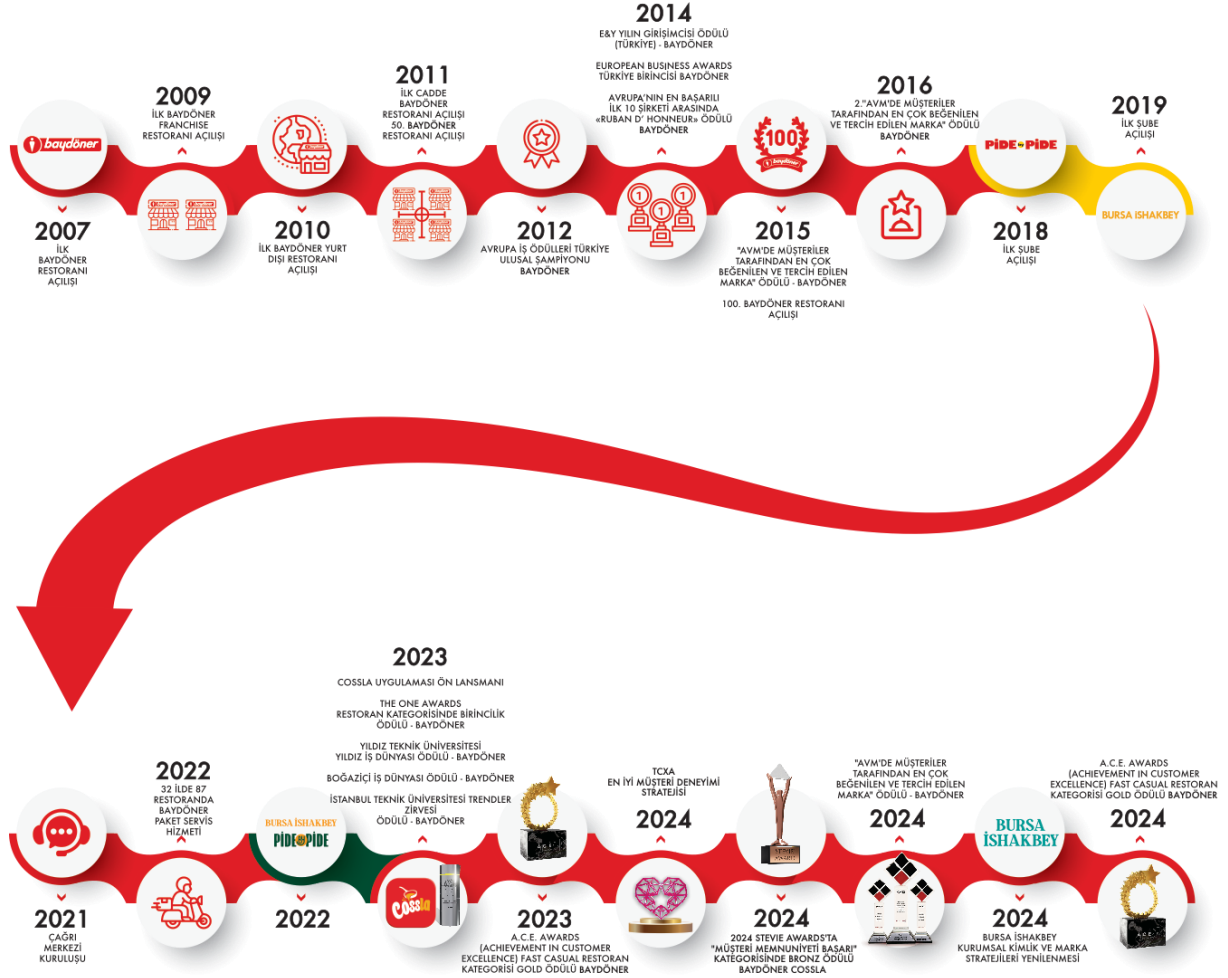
baydöner

2007
İLK BAYDÖNER RESTORANI AÇILIŞI

2009
İLK BAYDÖNER FRANCHISE RESTORANI AÇILIŞI

2010
İLK BAYDÖNER YURT DIŞI RESTORANI AÇILIŞI

2011
İLK CADDE BAYDÖNER RESTORANI AÇILIŞI
50. BAYDÖNER RESTORANI AÇILIŞI

2012
AVRUPA İŞ ÖDÜLLERİ TÜRKİYE ULUSAL ŞAMPİYONU BAYDÖNER

2014
E&Y YILIN GİRİŞİMCİSİ ÖDÜLÜ (TÜRKİYE) - BAYDÖNER

EUROPEAN BUSINESS AWARDS TÜRKİYE BİRİNCİSİ BAYDÖNER

AVRUPA'NIN EN BAŞARILI İLK 10 ŞİRKETİ ARASINDA «RUBAN D' HONNEUR» ÖDÜLÜ BAYDÖNER

100

2015
"AVM'DE MÜŞTERİLER TARAFINDAN EN ÇOK BEĞENİLEN VE TERCİH EDİLEN MARKA" ÖDÜLÜ - BAYDÖNER

100. BAYDÖNER RESTORANI AÇILIŞI

2016
2."AVM'DE MÜŞTERİLER TARAFINDAN EN ÇOK BEĞENİLEN VE TERCİH EDİLEN MARKA" ÖDÜLÜ BAYDÖNER

PİDE by PİDE

2018
İLK ŞUBE AÇILIŞI

2019
İLK ŞUBE AÇILIŞI

BURSA İSHAKBEY

2021
ÇAĞRI MERKEZİ KURULUŞU

2022
32 İLDE 87 RESTORANDA BAYDÖNER PAKET SERVİS HİZMETİ

BURSA İSHAKBEY
PİDE by PİDE

2022

2023
COSSLA UYGULAMASI ÖN LANSMANI

THE ONE AWARDS RESTORAN KATEGORİSİNDE BİRİNCİLİK ÖDÜLÜ - BAYDÖNER

YILDIZ TEKNİK ÜNİVERSİTESİ YILDIZ İŞ DÜNYASI ÖDÜLÜ - BAYDÖNER

BOĞAZİÇİ İŞ DÜNYASI ÖDÜLÜ - BAYDÖNER

İSTANBUL TEKNİK ÜNİVERSİTESİ TRENDLER ZİRVESİ ÖDÜLÜ - BAYDÖNER

Cossla

2023
A.C.E. AWARDS (ACHIEVEMENT IN CUSTOMER EXCELLENCE) FAST CASUAL RESTORAN KATEGORİSİ GOLD ÖDÜLÜ BAYDÖNER

TCXA
EN İYİ MÜŞTERİ DENEYİMİ STRATEJİSİ

2024

2024
2024 STEVIE AWARDS'TA "MÜŞTERİ MEMNUNİYETİ BAŞARI" KATEGORİSİNDE BRONZ ÖDÜLÜ BAYDÖNER COSSLA

"AVM'DE MÜŞTERİLER TARAFINDAN EN ÇOK BEĞENİLEN VE TERCİH EDİLEN MARKA" ÖDÜLÜ - BAYDÖNER

2024

BURSA İSHAKBEY

2024
BURSA İSHAKBEY KURUMSAL KİMLİK VE MARKA STRATEJİLERİ YENİLENMESİ

A.C.E. AWARDS (ACHIEVEMENT IN CUSTOMER EXCELLENCE) FAST CASUAL RESTORAN KATEGORİSİ GOLD ÖDÜLÜ BAYDÖNER

2024